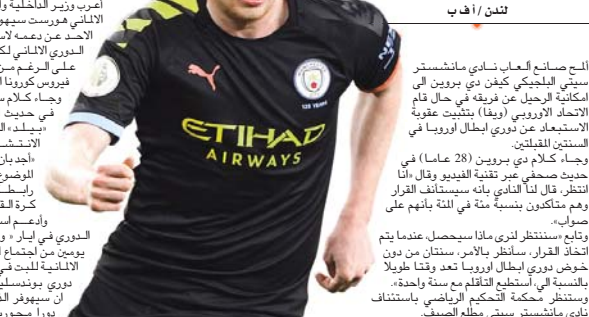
لندن / أ ف ب

ألمح صانع ألعاب نادي مانشستر سيتي البلجيكي كيفن دي بروين الى امكانية الرحيل عن فريقه في حال قام الاتحاد الاوروبي (ويفا) بتثبيت عقوبة الاستبعاد عن دوري ابطال اوروبا في السنتين المقبلتين.

وجاء كلام دي بروين (28 عاما) في حديث صحفي عبر تقنية الفيديو وقال «أنا انتظر، قال لنا النادي بانه سيستأنف القرار وهم متأكدون بنسبة مئة في المئة بأنهم على صواب».

وتابع «سننتظر لنرى ماذا سيحصل. عندما يتم اتخاذ القرار، سأنظر بالأمر. سنتان من دون خوض دوري ابطال اوروبا تعد وقتا طويلا بالنسبة الي. أستطيع التأقلم مع سنة واحدة».

وستنظر محكمة التحكيم الرياضي باستئناف نادي مانشستر سيتي مطلع الصيف.

أعرب وزير الداخلية الالماني هورست سيهو الاحد عن دعمه لا الدوري الالماني لكر على الرغم من فيروس كورونا ال وجاء كلام س في حديث «بيلد ام الانتشار «أجد بان الموضوع رابطة كرة القد وأدعم اس الدوري في ايار » يومين من اجتماع الالمانية للبت في دوري بوندسليغ ان سيهوفر الم دورا محوريا
ETIHAD
AIRWAYS
MAN CITY
1894